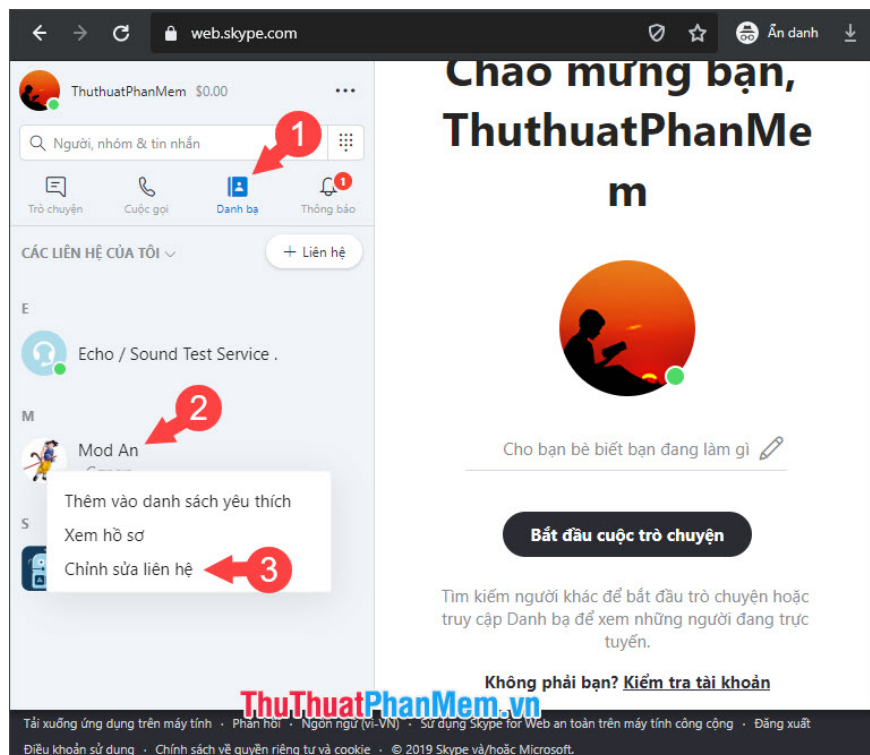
web.skype.com

Ẩn danh

ThuthuatPhanMem $0.00

...

Người, nhóm & tin nhắn

1

Trò chuyện Cuộc gọi Danh bạ Thông báo

CÁC LIÊN HỆ CỦA TÔI

+ Liên hệ

E

Echo / Sound Test Service .

M

2

Mod An

Thêm vào danh sách yêu thích

Xem hồ sơ

Chỉnh sửa liên hệ

3

S

Chào mừng bạn, ThuthuatPhanMem

Cho bạn bè biết bạn đang làm gì

Bắt đầu cuộc trò chuyện

Tìm kiếm người khác để bắt đầu trò chuyện hoặc truy cập Danh bạ để xem những người đang trực tuyến.

Không phải bạn? Kiểm tra tài khoản

ThuThuatPhanMem.vn

Tải xuống ứng dụng trên máy tính · Phản hồi · Ngôn ngữ (vi-VN) · Sử dụng Skype for Web an toàn trên máy tính công cộng · Đăng xuất

Điều khoản sử dụng · Chính sách về quyền riêng tư và cookie · © 2019 Skype và/hoặc Microsoft.